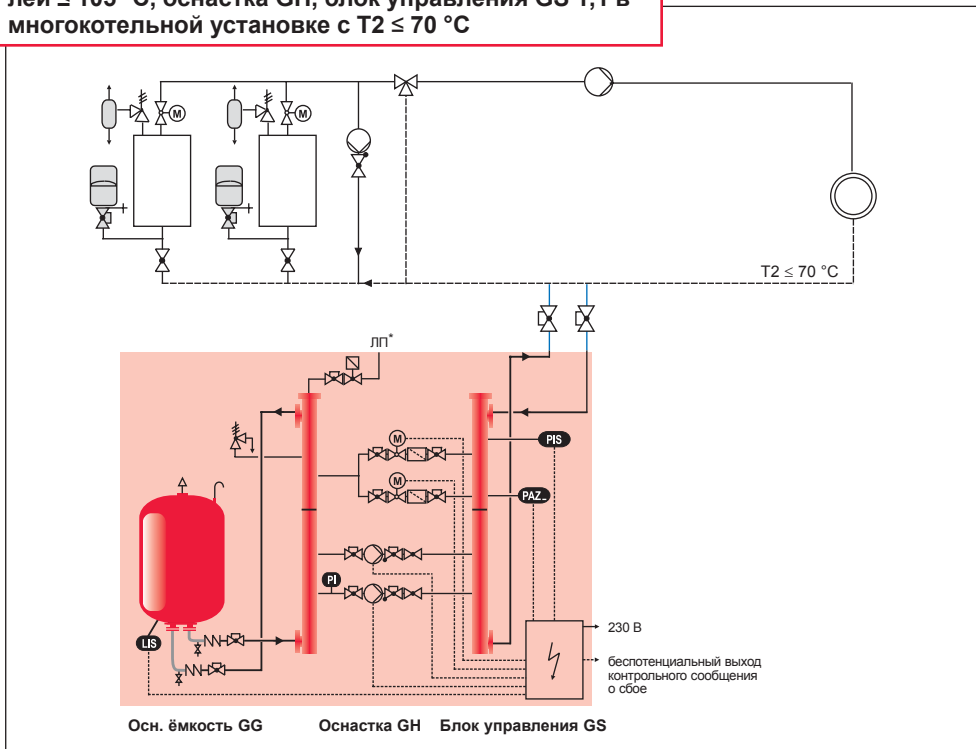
лей ≤ 105 °C, оснастка GH, блок управления GS 1, I в многокотельной установке с T2 ≤ 70 °C

M
M
T2 ≤ 70 °C
ЛП*
M
M
PIS
PAZ
PI
LIS
230 В
беспотенциальный выход контрольного сообщения о сбое

Осн. ёмкость GG
Оснастка GH
Блок управления GS